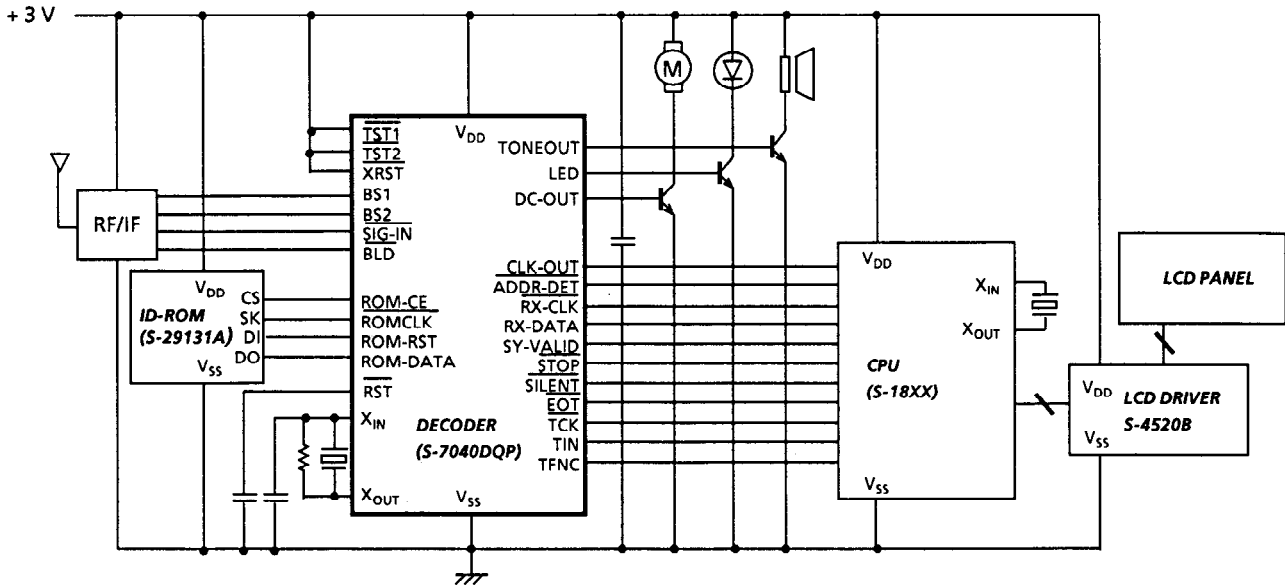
+3 V

M

RF/IF

$V_{DD}$
ID-ROM
(S-29131A)
CS
SK
DI
DO
$V_{SS}$

$\overline{TST1}$
$\overline{TST2}$
XRST
BS1
BS2
$\overline{SIG\text{-}IN}$
BLD
$\overline{ROM\text{-}CE}$
ROMCLK
ROM-RST
ROM-DATA
$\overline{RST}$
$X_{IN}$
$X_{OUT}$
$V_{DD}$
TONEOUT
LED
DC-OUT
$\overline{CLK\text{-}OUT}$
$\overline{ADDR\text{-}DET}$
RX-CLK
RX-DATA
SY-VALID
$\overline{STOP}$
SILENT
$\overline{EOT}$
TCK
TIN
TFNC
DECODER
(S-7040DQP)
$V_{SS}$

$V_{DD}$
$X_{IN}$
$X_{OUT}$
CPU
(S-18XX)
$V_{SS}$

LCD PANEL

$V_{DD}$
LCD DRIVER
S-4520B
$V_{SS}$